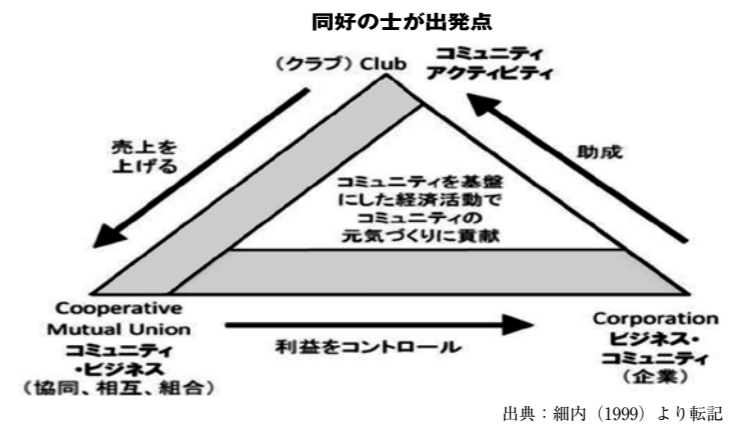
同好の士が出発点

（クラブ）Club

コミュニティ
アクティビティ

売上を
上げる

助成

コミュニティを基盤
にした経済活動で
コミュニティの
元気づくりに貢献

Cooperative
Mutual Union
コミュニティ
・ビジネス
（協同、相互、組合）

利益をコントロール

Corporation
ビジネス・
コミュニティ
（企業）

出典：細内（1999）より転記